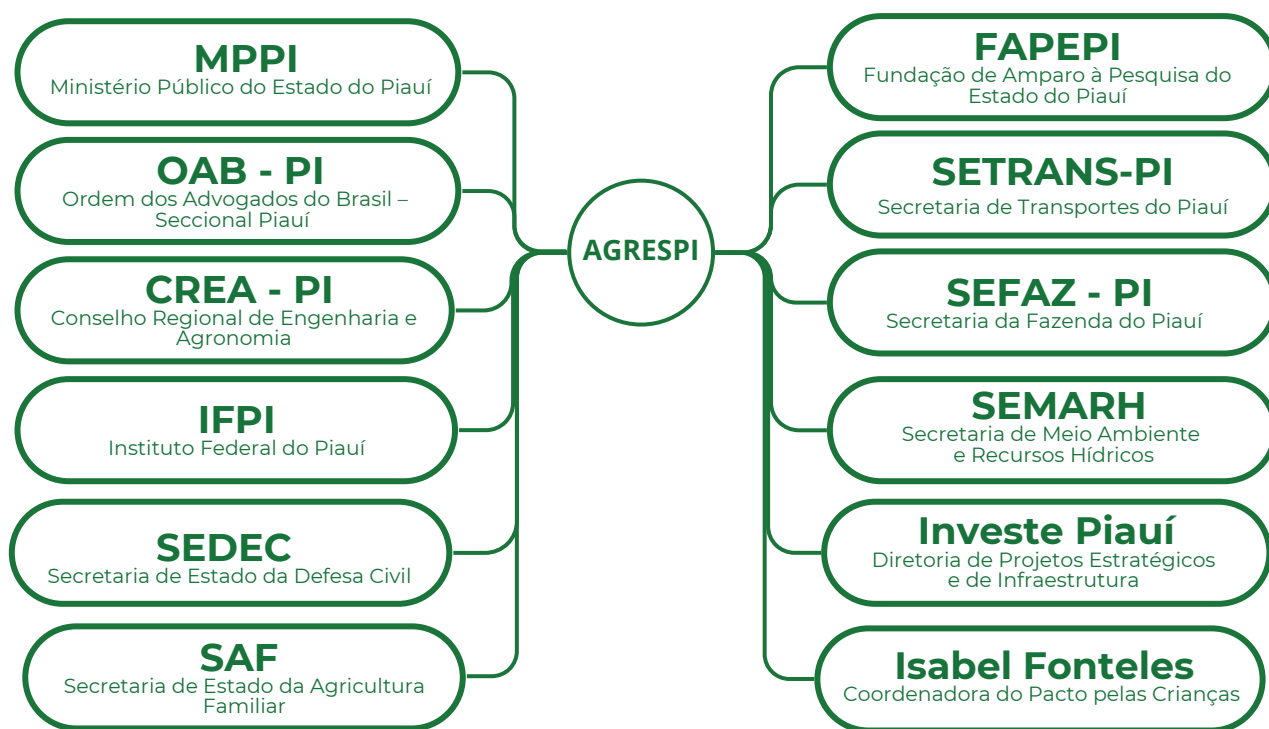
MPPI
Ministério Público do Estado do Piauí

OAB - PI
Ordem dos Advogados do Brasil – Seccional Piauí

CREA - PI
Conselho Regional de Engenharia e Agronomia

IFPI
Instituto Federal do Piauí

SEDEC
Secretaria de Estado da Defesa Civil

SAF
Secretaria de Estado da Agricultura Familiar

AGRESPI

FAPEPI
Fundação de Amparo à Pesquisa do Estado do Piauí

SETRANS-PI
Secretaria de Transportes do Piauí

SEFAZ - PI
Secretaria da Fazenda do Piauí

SEMARH
Secretaria de Meio Ambiente e Recursos Hídricos

Investe Piauí
Diretoria de Projetos Estratégicos e de Infraestrutura

Isabel Fonteles
Coordenadora do Pacto pelas Crianças